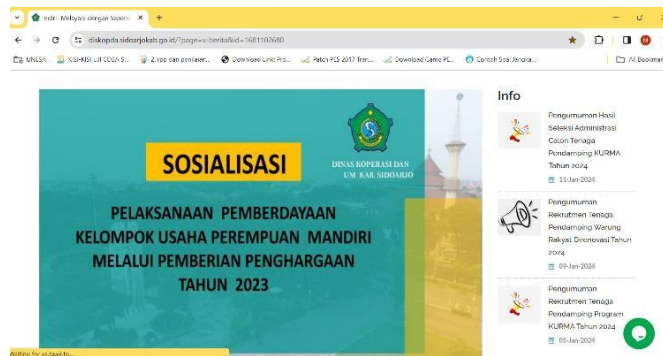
ndir: Melayani dengan Sepenu ×  +

diskopdu.sidoarjokab.go.id/?page=v-berita&id=1681102680

UNESA  KISI-KISI UJI COBA S...  2.ppp dan penilaian...  Download Link Pro...  Patch PES 2017 Tran...  Download Game PE...  Contoh Soal Jangka...  All Bookmarks

SOSIALISASI

DINAS KOPERASI DAN UM KAB. SIDOARJO

PELAKSANAAN PEMBERDAYAAN KELOMPOK USAHA PEREMPUAN MANDIRI MELALUI PEMBERIAN PENGHARGAAN TAHUN 2023

Info

Pengumuman Hasil Seleksi Administrasi Calon Tenaga Pendamping KURMA Tahun 2024
15-Jan-2024

Pengumuman Rekrutmen Tenaga Pendamping Warung Rakyat Dirgnovasi Tahun 2024
09-Jan-2024

Pengumuman Rekrutmen Tenaga Pendamping Program KURMA Tahun 2024
05-Jan-2024

Waiting for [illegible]